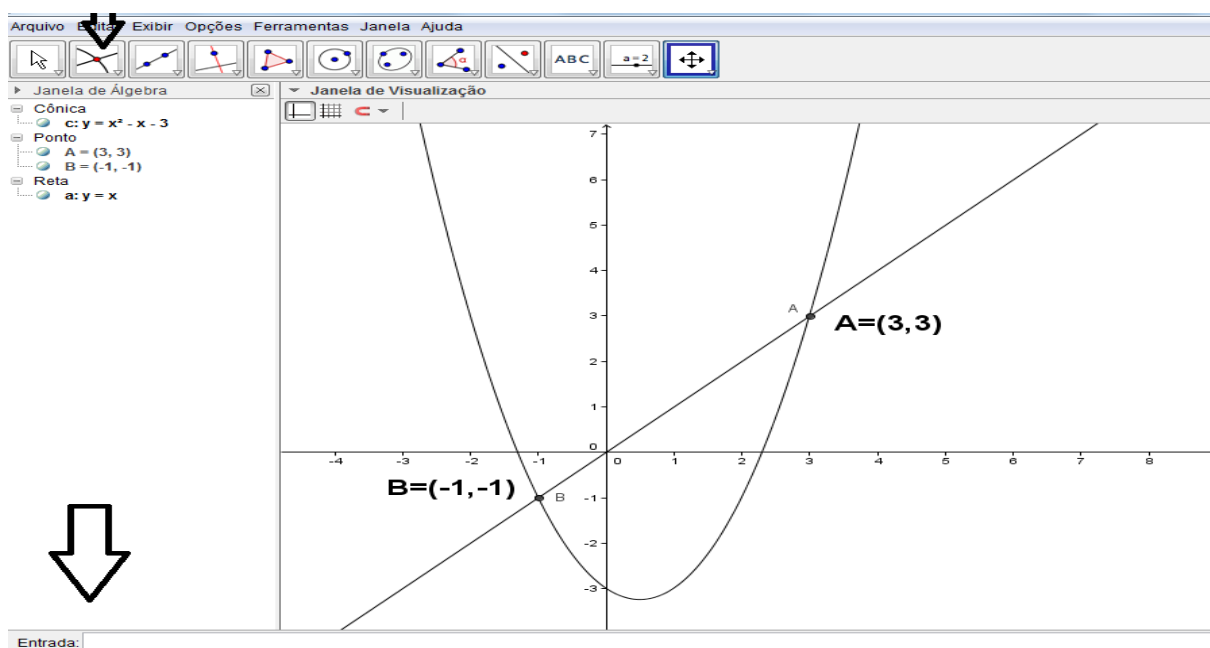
Arquivo Editar Exibir Opções Ferramentas Janela Ajuda

ABC

a = 2

Janela de Álgebra

Cônica
c: y = x² - x - 3
Ponto
A = (3, 3)
B = (-1, -1)
Reta
a: y = x

Janela de Visualização

7
6
5
4
3
2
1
0
-1
-2
-3
-4 -3 -2 -1 0 1 2 3 4 5 6 7 8

A
A=(3,3)
B=(-1,-1)
B

Entrada: